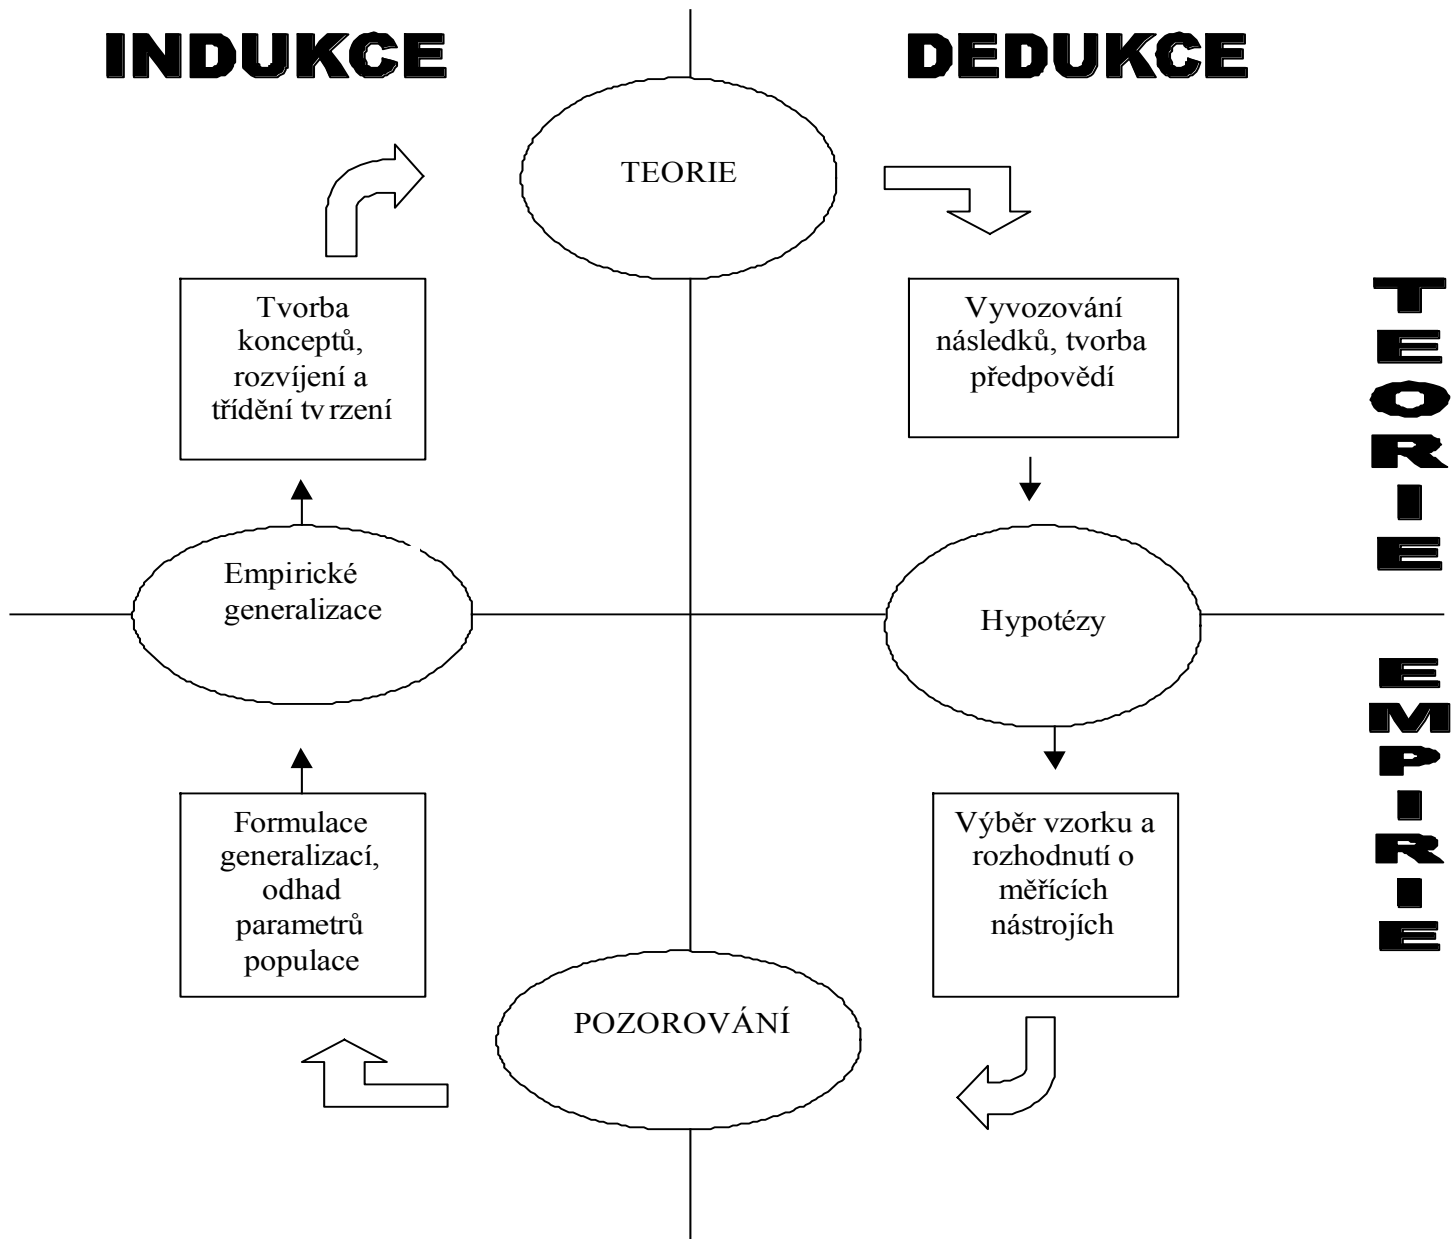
INDUKCE

DEDUKCE

TEORIE

Tvorba konceptů, rozvíjení a třídění tv rzení

Vyvozování následků, tvorba předpovědí

TEORIE

Empirické generalizace

Hypotézy

EMPIRIE

Formulace generalizací, odhad parametrů populace

Výběr vzorku a rozhodnutí o měřících nástrojích

POZOROVÁNÍ